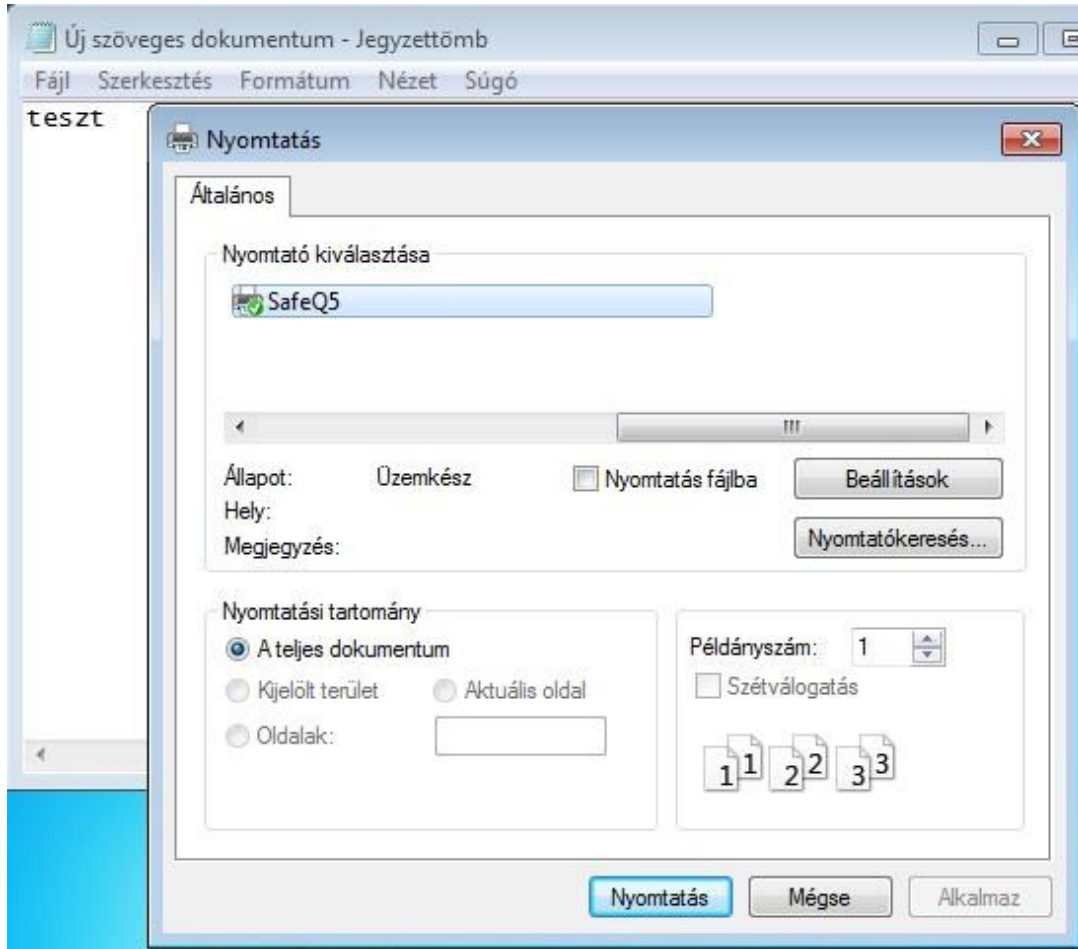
Új szöveges dokumentum - Jegyzettömb

Fájl Szerkesztés Formátum Nézet Súgó

teszt

Nyomtatás

Általános

Nyomtató kiválasztása

SafeQ5

Állapot: Üzemkész

Hely:

Megjegyzés:

Nyomtatás fájlba

Beállítások

Nyomtatókeresés...

Nyomtatási tartomány

A teljes dokumentum

Kijelölt terület

Aktuális oldal

Oldalak:

Példányszám: 1

Szétválogatás

1 1 2 2 3 3

Nyomtatás Mégse Alkalmaz